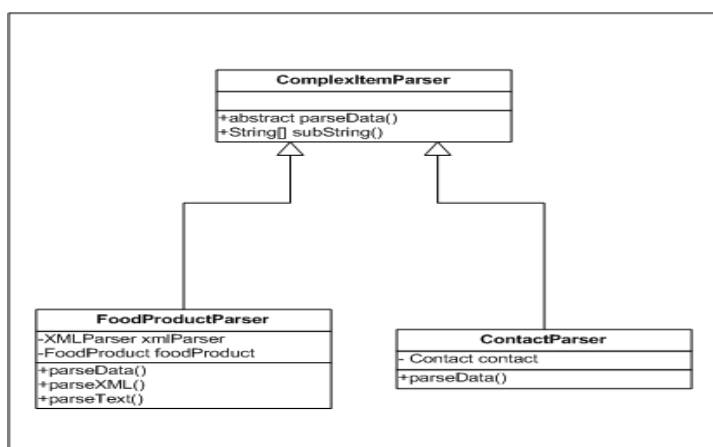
ComplexItemParser

+abstract parseData()
+String[] subString()

FoodProductParser

-XMLParser xmlParser
-FoodProduct foodProduct

+parseData()
+parseXML()
+parseText()

ContactParser

- Contact contact

+parseData()